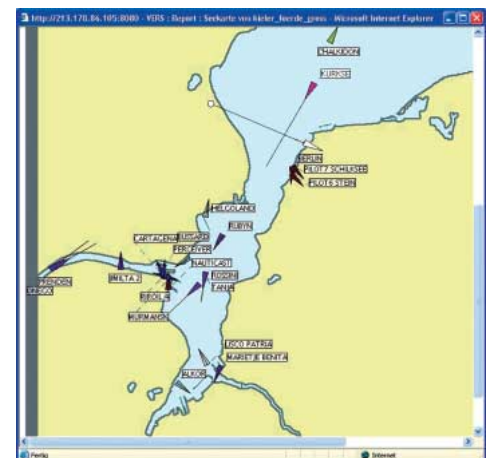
http://213.170.86.105:8080 - VIRS : Report : Seekarte von kieler_foerde_gross - Microsoft Internet Explorer

CHALKIDON
KURKSE
BERLIN
PILOT 7 SCHILKSEE
PILOT 5 STEIN
HELGOLAND
RUBYN
CARTAGENA
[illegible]
FEHLMARN
NAUTICA
ARNSEN
TANIA
MALTA 2
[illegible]
SNOKK
REGULA
MURMANSK
LISCO PATRIA
MARIETJE BENITA
ALKOR
Fertig
Internet